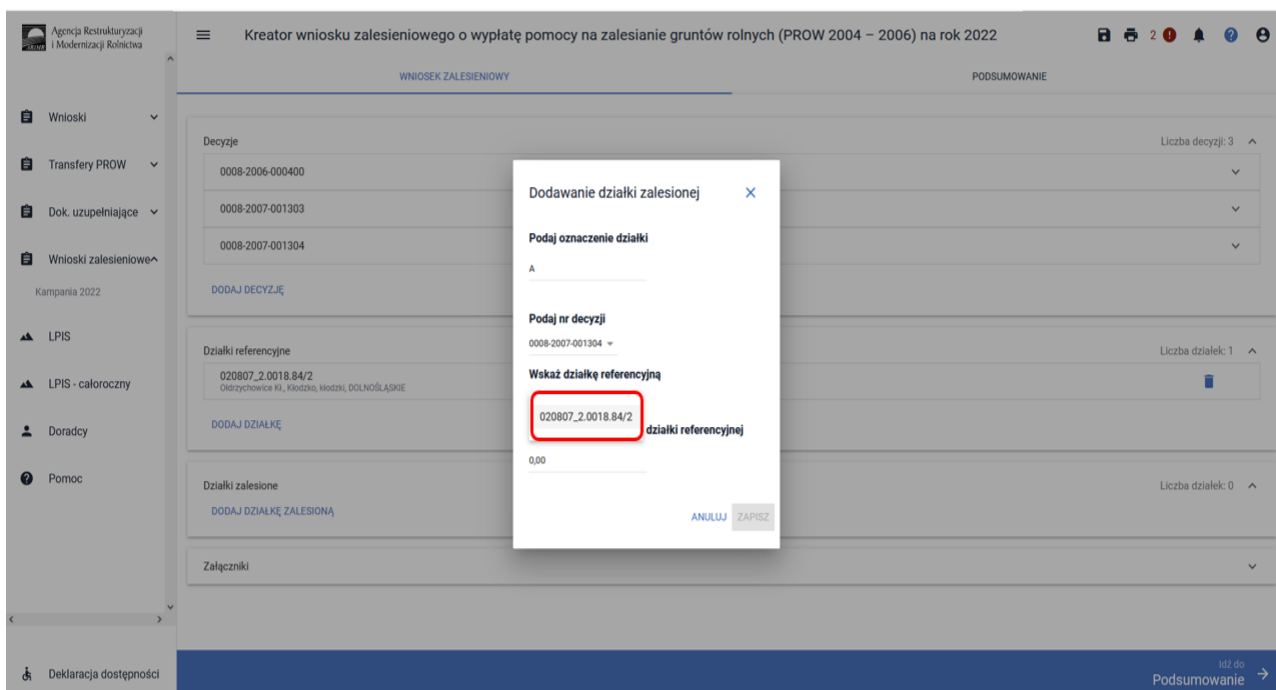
Agencja Restrukturyzacji i Modernizacji Rolnictwa

Kreator wniosku zalesieniowego o wypłatę pomocy na zalesianie gruntów rolnych (PROW 2004 – 2006) na rok 2022

2

WNIOSEK ZALESIENIOWY

PODSUMOWANIE

Wnioski

Transfery PROW

Dok. uzupełniające

Wnioski zalesieniowe

Kampania 2022

LPIS

LPIS - całoroczny

Doradcy

Pomoc

Deklaracja dostępności

Decyzje

Liczba decyzji: 3

0008-2006-000400

0008-2007-001303

0008-2007-001304

DODAJ DECYZJĘ

Dzialki referencyjne

Liczba działek: 1

020807_2.0018.84/2
Ołdrzychowice Kł., Kłodzko, kłodzki, DOLNOŚLĄSKIE

DODAJ DZIAŁKĘ

Działki zalesione

Liczba działek: 0

DODAJ DZIAŁKĘ ZALESIONĄ

Załączniki

Dodawanie działki zalesionej

Podaj oznaczenie działki

A

Podaj nr decyzji

0008-2007-001304

Wskaż działkę referencyjną

020807_2.0018.84/2

działki referencyjnej

0,00

ANULUJ

ZAPISZ

Idź do
Podsumowanie